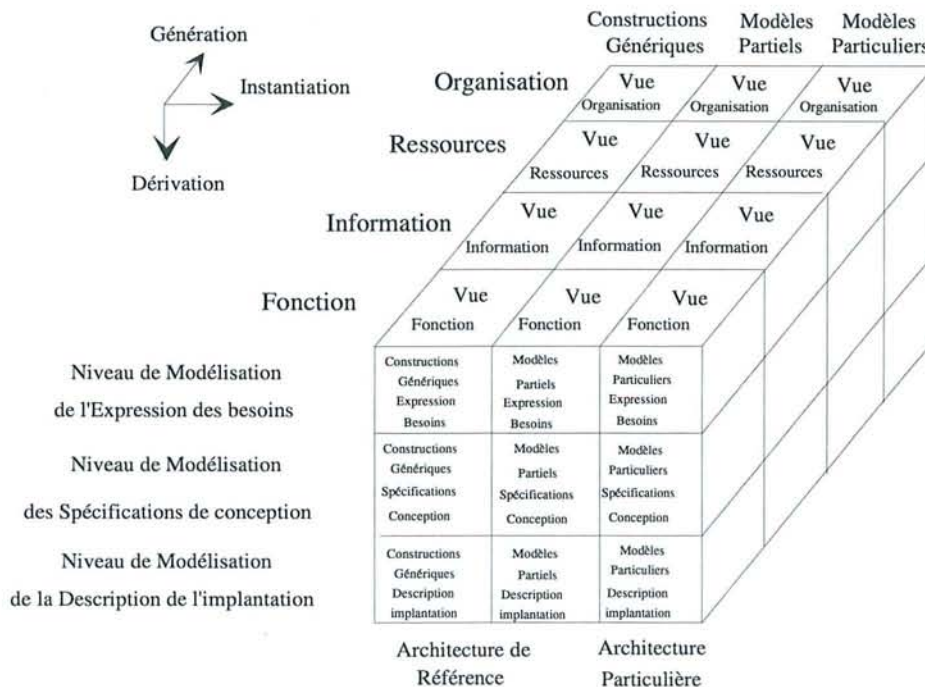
Génération

Instantiation

Dérivation

Constructions Génériques

Modèles Partiels

Modèles Particuliers

Organisation

Vue Organisation

Vue Organisation

Vue Organisation

Ressources

Vue Ressources

Vue Ressources

Vue Ressources

Information

Vue Information

Vue Information

Vue Information

Fonction

Vue Fonction

Vue Fonction

Vue Fonction

Niveau de Modélisation de l'Expression des besoins

Niveau de Modélisation des Spécifications de conception

Niveau de Modélisation de la Description de l'implantation

| Constructions Génériques Expression Besoins | Modèles Partiels Expression Besoins | Modèles Particuliers Expression Besoins |
|---|---|---|
| Constructions Génériques Spécifications Conception | Modèles Partiels Spécifications Conception | Modèles Particuliers Spécifications Conception |
| Constructions Génériques Description implantation | Modèles Partiels Description implantation | Modèles Particuliers Description implantation |

Architecture de Référence

Architecture Particulière